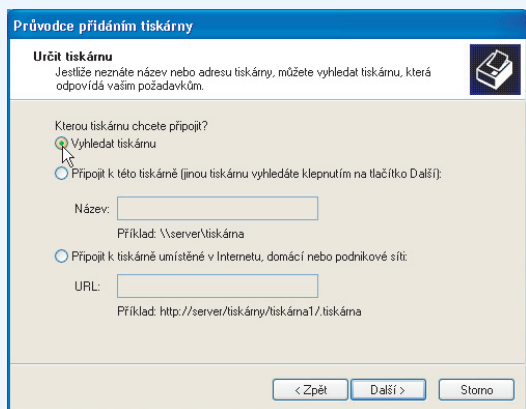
Průvodce přidáním tiskárny

Určit tiskárnu
Jestliže neznáte název nebo adresu tiskárny, můžete vyhledat tiskárnu, která odpovídá vašim požadavkům.

Kterou tiskárnu chcete připojit?
Vyhledat tiskárnu
Připojit k této tiskárně (jinou tiskárnu vyhledáte klepnutím na tlačítko Další):

Název:
Příklad: \\server\tiskárna

Připojit k tiskárně umístěné v Internetu, domácí nebo podnikové síti:

URL:
Příklad: http://server/tiskárny/tiskárna1/.tiskárna

< Zpět | Další > | Storno